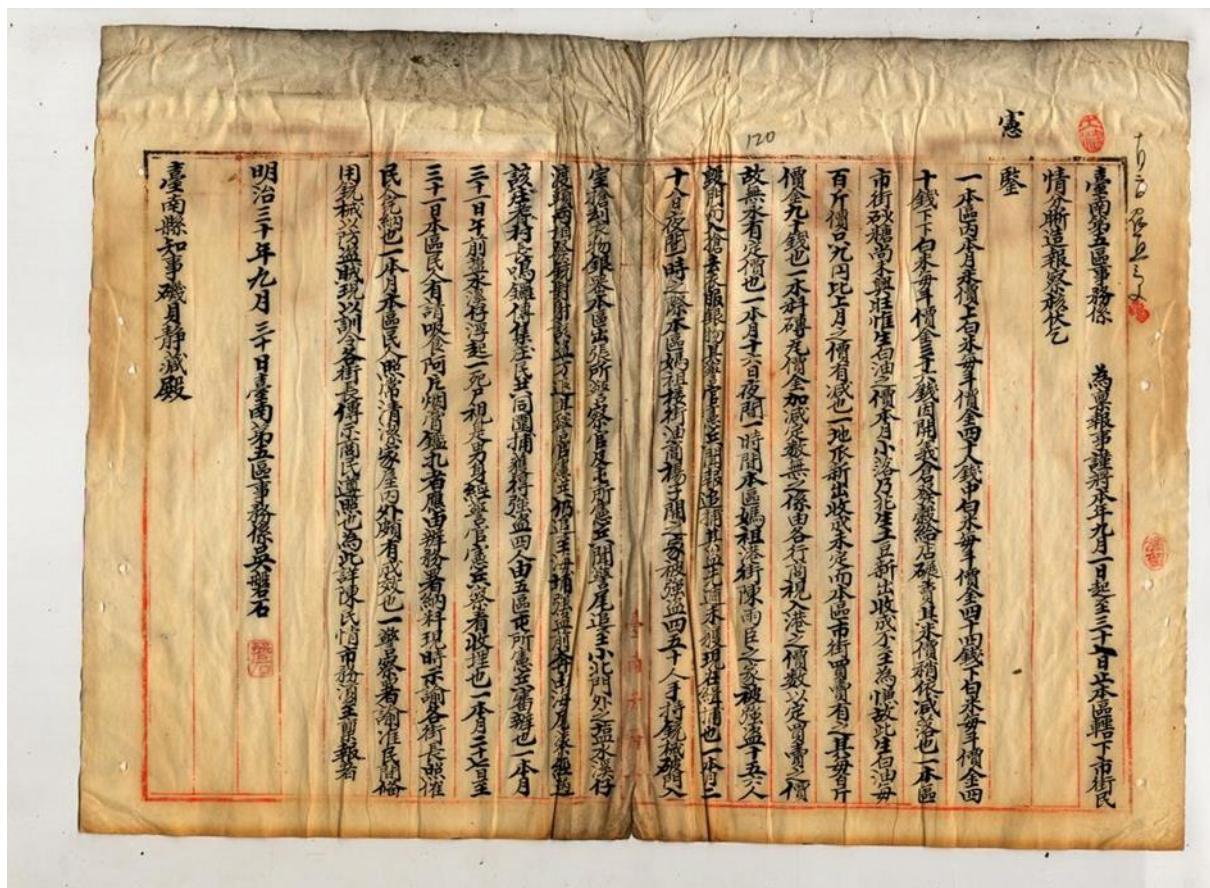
臺南縣第五區事務係　為呈報事 謹將本年九月一日起至三十日止本區轄下市街民情分晰造報察核須至呈者

憲鑒

一本區內本月米價上白米每斗價金四十八錢中白米每斗價金四十四錢下白米每斗價金四十錢…下白米每斗價金三十二錢…

市街…

百斤價…

價金九十錢也一本科…

故無本者…

毀…

十八日夜…

十八…

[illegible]

明治三十年九月三十日臺南第五區事務係吳磐石

臺南縣知事磯貝靜藏殿

120